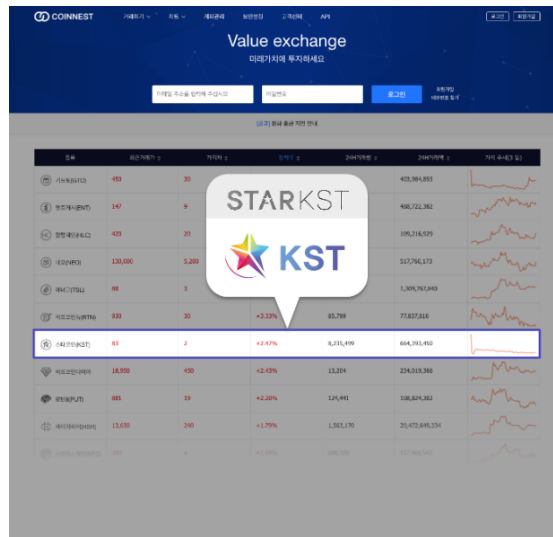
COINNEST 거래하기 지갑 계좌관리 보안정보 고객센터 API 로그인 회원가입

Value exchange

미래가치에 투자하세요

이메일 주소를 입력해 주십시오 비밀번호 로그인 회원가입 비밀번호 찾기

[공지] 원화 출금 지연 안내

| 종목 | 최근거래가 | 가격차 | 등락률 | 24H거래량 | 24H거래액 | 가격 추세(3일) |
|---|---|---|---|---|---|---|
| 기프토(GTO) | 493 | 30 | | | 403,984,893 | |
| 엔즈게시(ENT) | 147 | 9 | | | 468,722,382 | |
| 정원체인(KLC) | 429 | 20 | | | 199,216,929 | |
| 네오(NEO) | 130,000 | 5,200 | | | 517,790,173 | |
| 애니(TSL) | 88 | 3 | | | 1,309,767,843 | |
| 비트코인(BTN) | 900 | 30 | +3.33% | 85,789 | 77,837,616 | |
| 스타코인(KST) | 83 | 2 | +2.47% | 8,210,499 | 664,393,450 | |
| 비트코인다이아 | 18,950 | 450 | +2.43% | 13,204 | 234,019,366 | |
| 퓨처(PUT) | 885 | 19 | +2.20% | 124,491 | 108,824,302 | |
| 에이치쉐어(HSR) | 13,630 | 240 | +1.79% | 1,503,170 | 20,472,649,334 | |

STARKST

KST